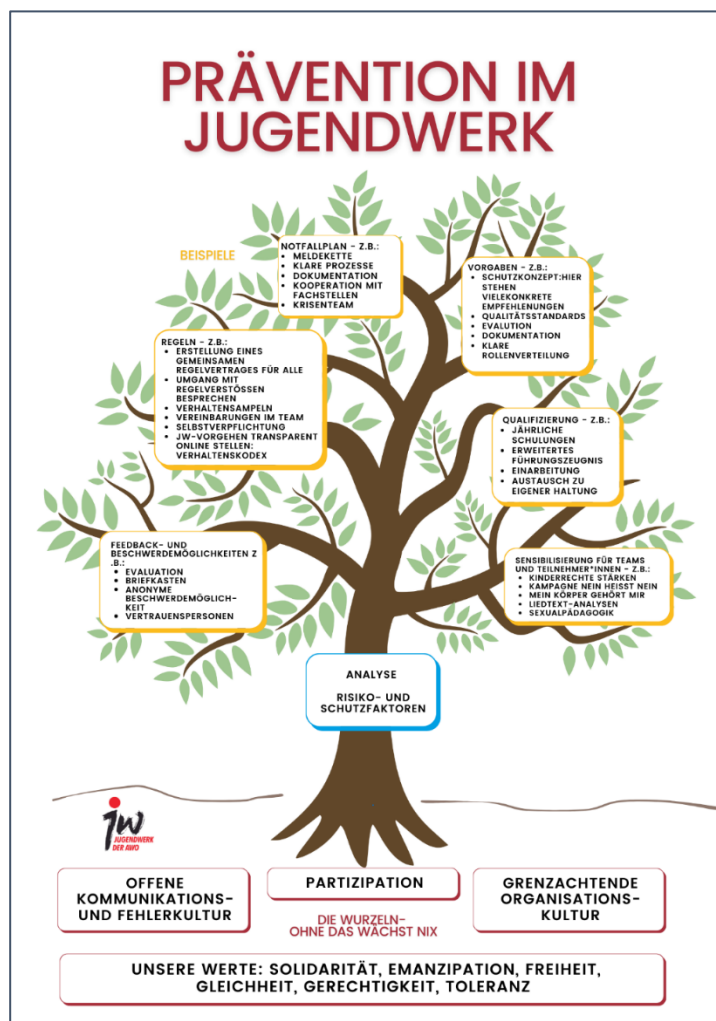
PRÄVENTION IM JUGENDWERK

BEISPIELE

NOTFALLPLAN - Z.B.:
- MELDEKETTE
- KLARE PROZESSE
- DOKUMENTATION
- KOOPERATION MIT FACHSTELLEN
- KRISENTEAM

VORGABEN - Z.B.:
- SCHUTZKONZEPT:HIER STEHEN VIELEKONKRETE EMPFEHLENUNGEN
- QUALITÄTSSTANDARDS
- EVALUTION
- DOKUMENTATION
- KLARE ROLLENVERTEILUNG

REGELN - Z.B.:
- ERSTELLUNG EINES GEMEINSAMEN REGELVERTRAGES FÜR ALLE
- UMGANG MIT REGELVERSTÖSSEN BESPRECHEN
- VERHALTENSAMPELN
- VEREINBARUNGEN IM TEAM
- SELBSTVERPFLICHTUNG
- JW-VORGEHEN TRANSPARENT ONLINE STELLEN: VERHALTENSKODEX

QUALIFIZIERUNG - Z.B.:
- JÄHRLICHE SCHULUNGEN
- ERWEITERTES FÜHRUNGSZEUGNIS
- EINARBEITUNG
- AUSTAUSCH ZU EIGENER HALTUNG

FEEDBACK- UND BESCHWERDEMÖGLICHKEITEN Z .B.:
- EVALUATION
- BRIEFKASTEN
- ANONYME BESCHWERDEMÖGLICHKEIT
- VERTRAUENSPERSONEN

SENSIBILISIERUNG FÜR TEAMS UND TEILNEHMER*INNEN - Z.B.:
- KINDERRECHTE STÄRKEN
- KAMPAGNE NEIN HEISST NEIN
- MEIN KÖRPER GEHÖRT MIR
- LIEDTEXT-ANALYSEN
- SEXUALPÄDAGOGIK

ANALYSE

RISIKO- UND SCHUTZFAKTOREN

JW JUGENDWERK DER AWO

OFFENE KOMMUNIKATIONS- UND FEHLERKULTUR

PARTIZIPATION

GRENZACHTENDE ORGANISATIONS-KULTUR

DIE WURZELN- OHNE DAS WÄCHST NIX

UNSERE WERTE: SOLIDARITÄT, EMANZIPATION, FREIHEIT, GLEICHHEIT, GERECHTIGKEIT, TOLERANZ